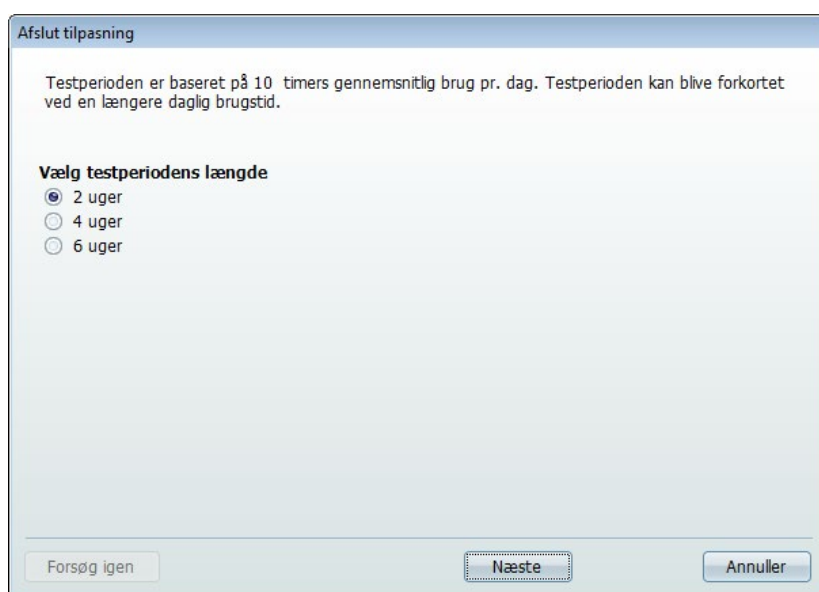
Afslut tilpasning

Testperioden er baseret på 10 timers gennemsnitlig brug pr. dag. Testperioden kan blive forkortet ved en længere daglig brugstid.

Vælg testperiodens længde
2 uger
4 uger
6 uger

Forsøg igen
Næste
Annuller